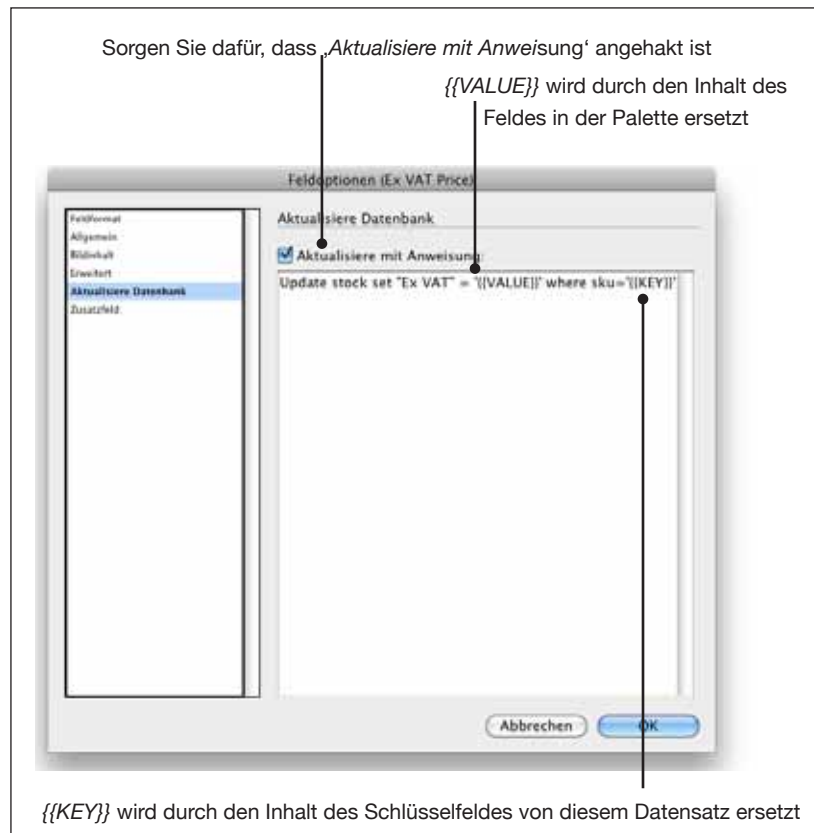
Sorgen Sie dafür, dass „Aktualisiere mit Anweisung' angehakt ist

{{VALUE}} wird durch den Inhalt des Feldes in der Palette ersetzt

Feldoptionen (Ex VAT Price)

Feldformat
Allgemein
Bildinhalt
Erweitert
Aktualisiere Datenbank
Zusatzfeld

Aktualisiere Datenbank

Aktualisiere mit Anweisung:

Update stock set "Ex VAT" = '{{VALUE}}' where sku='{{KEY}}'

Abbrechen

OK

{{KEY}} wird durch den Inhalt des Schlüsselfeldes von diesem Datensatz ersetzt